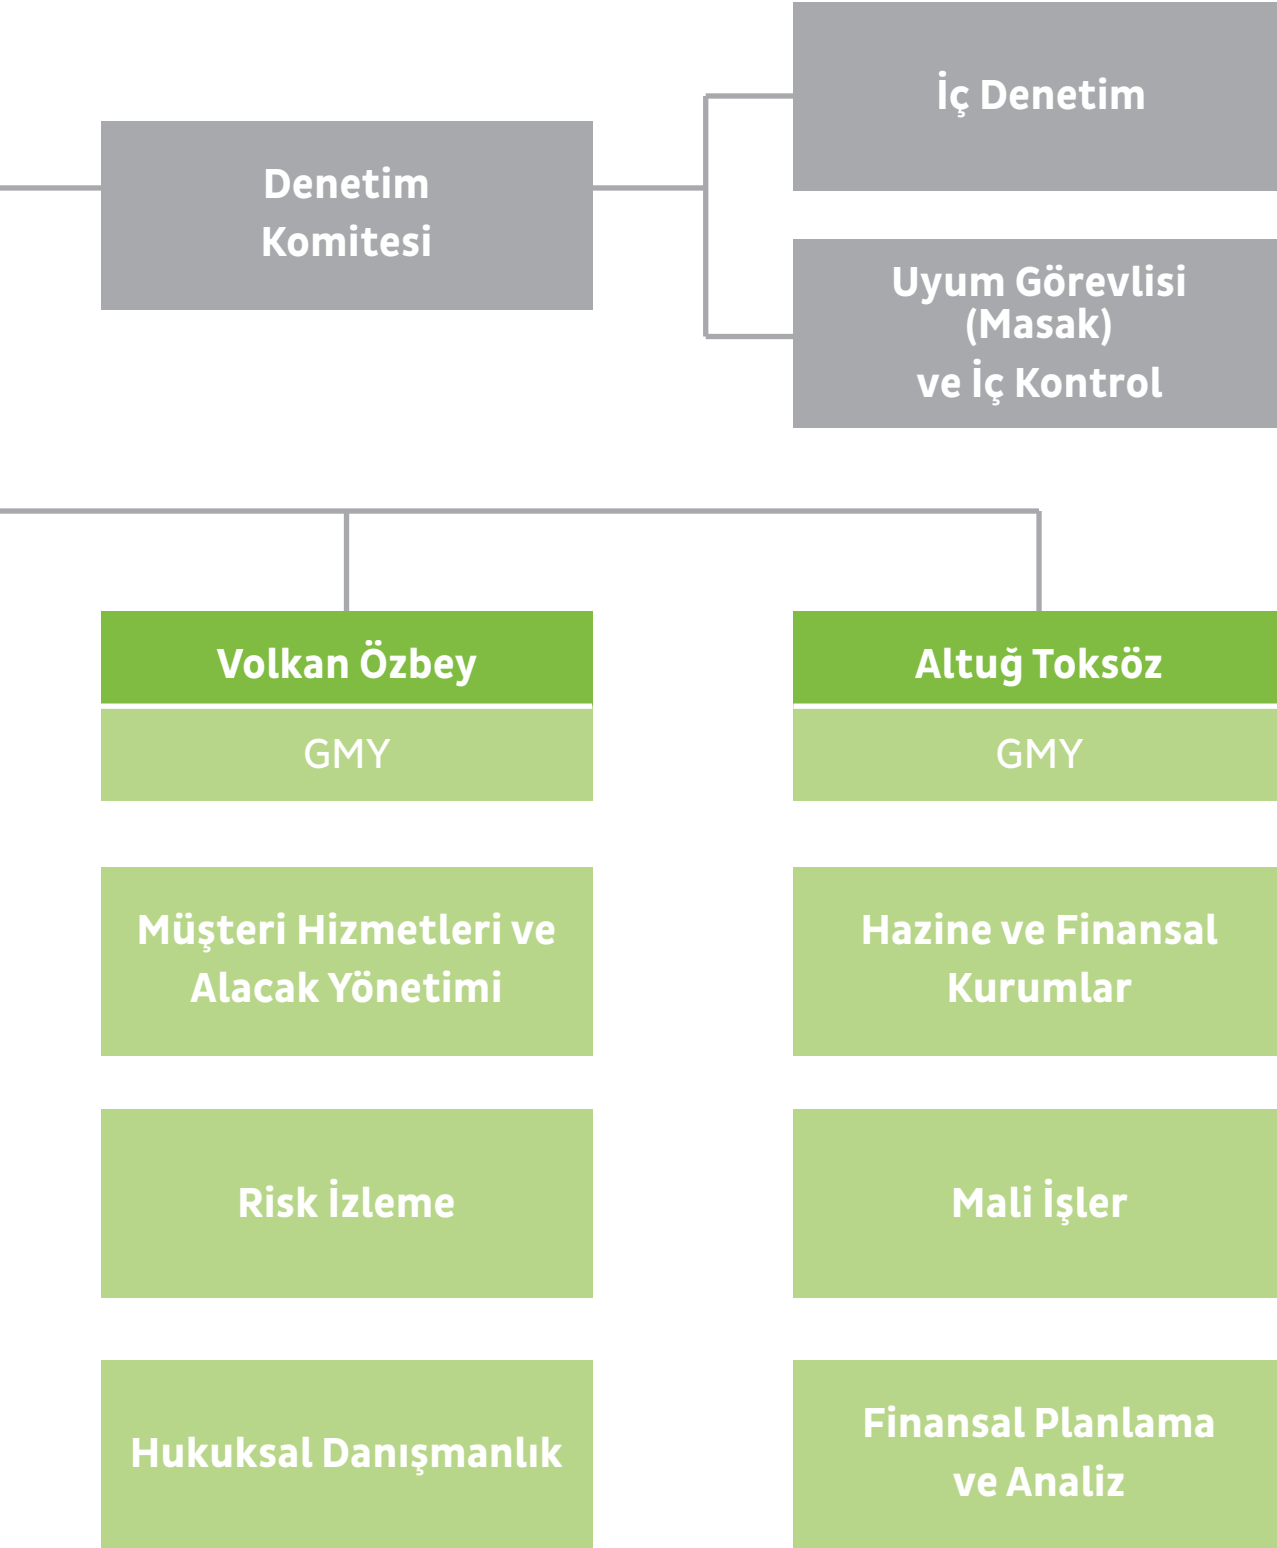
Denetim Komitesi

İç Denetim

Uyum Görevlisi (Masak) ve İç Kontrol

Volkan Özbey

GMY

Müşteri Hizmetleri ve Alacak Yönetimi

Risk İzleme

Hukuksal Danışmanlık

Altuğ Toksöz

GMY

Hazine ve Finansal Kurumlar

Mali İşler

Finansal Planlama ve Analiz